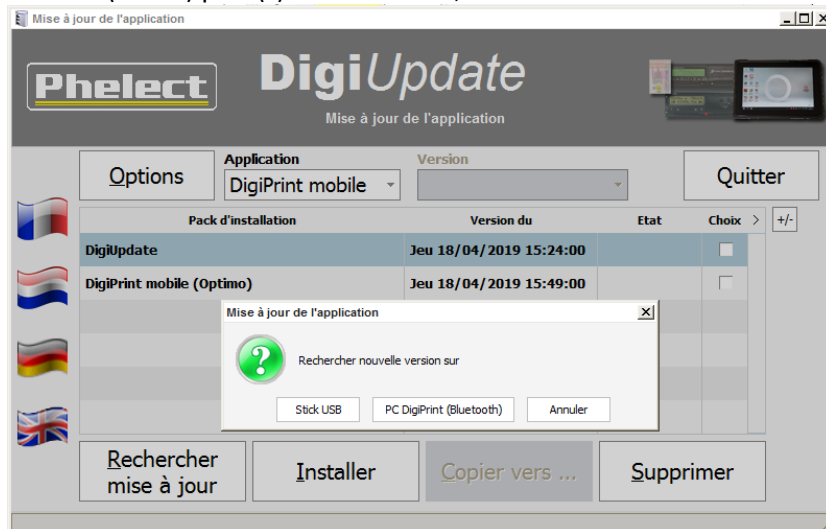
Mise à jour de l'application

Phelect

DigiUpdate

Mise à jour de l'application

Options

Application

DigiPrint mobile

Version

Quitter

| Pack d'installation | Version du | Etat | Choix |
|---|---|---|---|
| DigiUpdate | Jeu 18/04/2019 15:24:00 | | |
| DigiPrint mobile (Optimo) | Jeu 18/04/2019 15:49:00 | | |

+/-

Mise à jour de l'application

Rechercher nouvelle version sur

Stick USB

PC DigiPrint (Bluetooth)

Annuler

Rechercher mise à jour

Installer

Copier vers ...

Supprimer